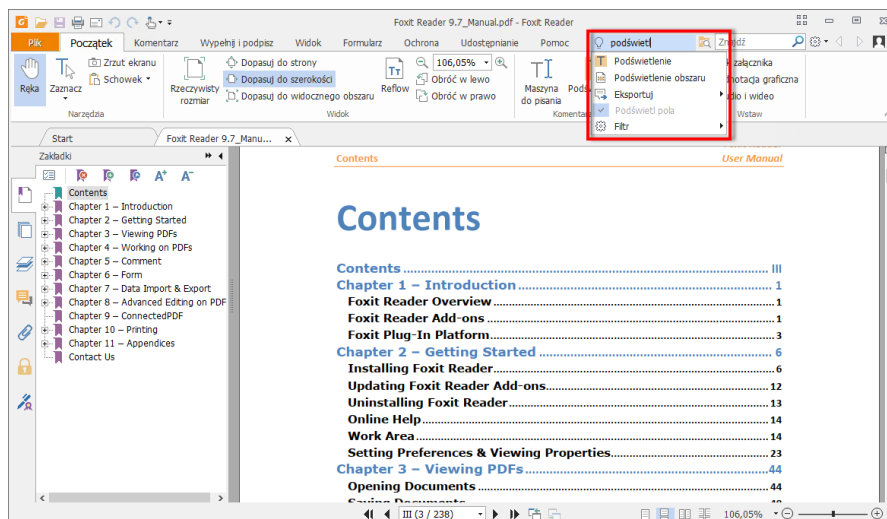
Foxit Reader 9.7_Manual.pdf - Foxit Reader

Plik | Początek | Komentarz | Wypełnij i podpisz | Widok | Formularz | Ochrona | Udostępnianie | Pomoc

podświetl

Znajdź

Ręka | Zaznacz | Zrzut ekranu | Schowek | Narzędzia

Rzeczywisty rozmiar | Dopasuj do strony | Dopasuj do szerokości | Dopasuj do widocznego obszaru | Reflow | 106,05% | Obróć w lewo | Obróć w prawo | Widok

Maszyna do pisania | Pods | Komentarz

Podświetlenie
Podświetlenie obszaru
Eksportuj
Podświetl pola
Filtr

załącznika
notacja graficzna
dio i wideo
Wstaw

Start | Foxit Reader 9.7_Manu... ×

Zakładki

Contents
Chapter 1 – Introduction
Chapter 2 – Getting Started
Chapter 3 – Viewing PDFs
Chapter 4 – Working on PDFs
Chapter 5 – Comment
Chapter 6 – Form
Chapter 7 – Data Import & Export
Chapter 8 – Advanced Editing on PDF
Chapter 9 – ConnectedPDF
Chapter 10 – Printing
Chapter 11 – Appendices
Contact Us

Contents | User Manual

Contents

Contents ............................................. III
Chapter 1 – Introduction ............................................. 1
Foxit Reader Overview ............................................. 1
Foxit Reader Add-ons ............................................. 1
Foxit Plug-In Platform ............................................. 3
Chapter 2 – Getting Started ............................................. 6
Installing Foxit Reader ............................................. 6
Updating Foxit Reader Add-ons ............................................. 12
Uninstalling Foxit Reader ............................................. 13
Online Help ............................................. 14
Work Area ............................................. 14
Setting Preferences & Viewing Properties ............................................. 23
Chapter 3 – Viewing PDFs ............................................. 44
Opening Documents ............................................. 44
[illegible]

III (3 / 238)

106,05%